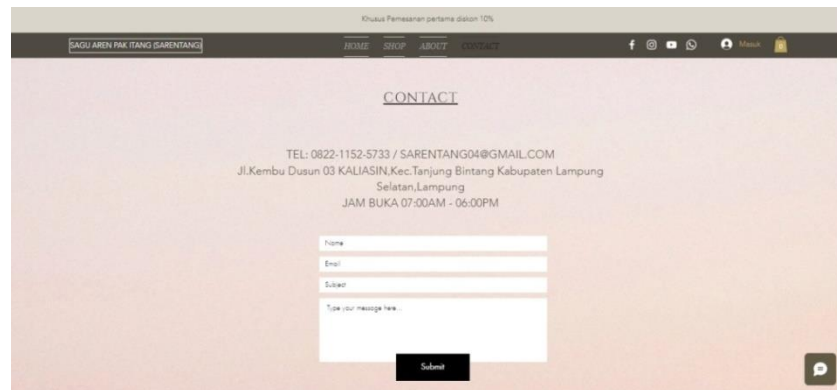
Khusus Pemesanan pertama diskon 10%

SAGU AREN PAK ITANG (SARENTANG)

HOME SHOP ABOUT CONTACT

Masuk

0

CONTACT

TEL: 0822-1152-5733 / SARENTANG04@GMAIL.COM
Jl.Kembu Dusun 03 KALIASIN,Kec.Tanjung Bintang Kabupaten Lampung Selatan,Lampung
JAM BUKA 07:00AM - 06:00PM

Name

Email

Subject

Type your message here...

Submit